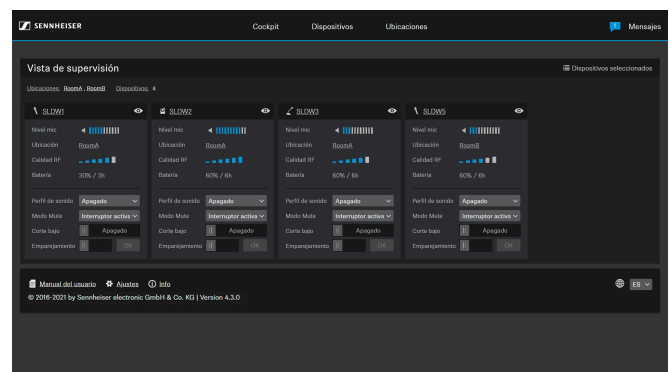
SENNHEISER

Cockpit Dispositivos Ubicaciones Mensajes

Vista de supervisión

Dispositivos seleccionados

Ubicaciones: RoomA, RoomB Dispositivos: 4

SLDW1

Nivel mic

Ubicación RoomA

Calidad RF

Batería 30% / 3h

Perfil de sonido Apagado

Modo Mute Interruptor activo

Corte bajo Apagado

Emparejamiento OK

SLDW2

Nivel mic

Ubicación RoomA

Calidad RF

Batería 60% / 6h

Perfil de sonido Apagado

Modo Mute Interruptor activo

Corte bajo Apagado

Emparejamiento OK

SLDW3

Nivel mic

Ubicación RoomA

Calidad RF

Batería 60% / 6h

Perfil de sonido Apagado

Modo Mute Interruptor activo

Corte bajo Apagado

Emparejamiento OK

SLDW5

Nivel mic

Ubicación RoomB

Calidad RF

Batería 60% / 6h

Perfil de sonido Apagado

Modo Mute Interruptor activo

Corte bajo Apagado

Emparejamiento OK

Manual del usuario Ajustes Info

© 2016-2021 by Sennheiser electronic GmbH & Co. KG | Version 4.3.0

ES